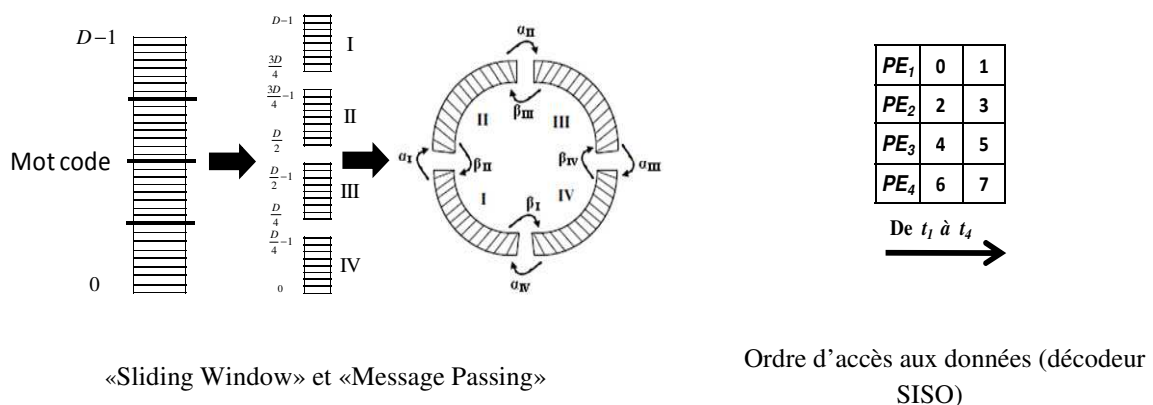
$D-1$

Mot code

0

$D-1$

I

$\frac{3D}{4}$

$\frac{3D}{4}-1$

II

$\frac{D}{2}$

$\frac{D}{2}-1$

III

$\frac{D}{4}$

$\frac{D}{4}-1$

IV

0

$\alpha_{II}$

$\beta_{III}$

II

III

$\alpha_I$

$\beta_{II}$

$\beta_{IV}$

$\alpha_{III}$

I

IV

$\beta_I$

$\alpha_{IV}$

| $PE_1$ | 0 | 1 |
|---|---|---|
| $PE_2$ | 2 | 3 |
| $PE_3$ | 4 | 5 |
| $PE_4$ | 6 | 7 |

De $t_1$ à $t_4$

«Sliding Window» et «Message Passing»

Ordre d'accès aux données (décodeur SISO)